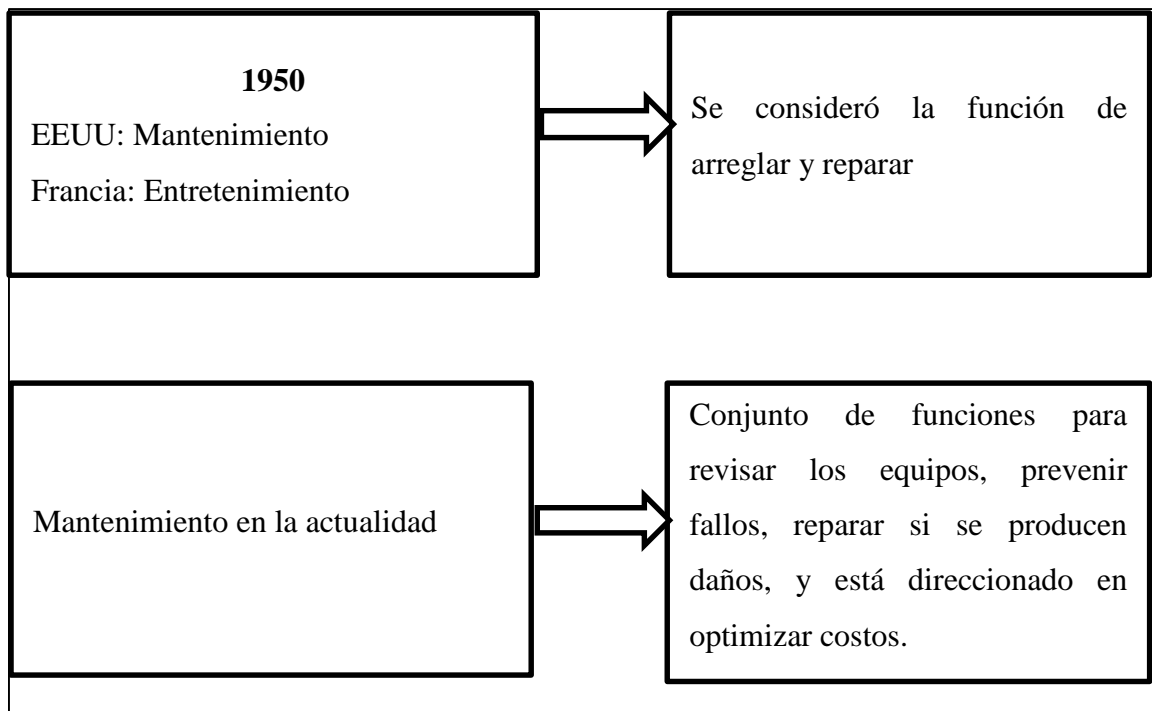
1950
EEUU: Mantenimiento
Francia: Entretenimiento

Se consideró la función de arreglar y reparar

Mantenimiento en la actualidad

Conjunto de funciones para revisar los equipos, prevenir fallos, reparar si se producen daños, y está direccionado en optimizar costos.